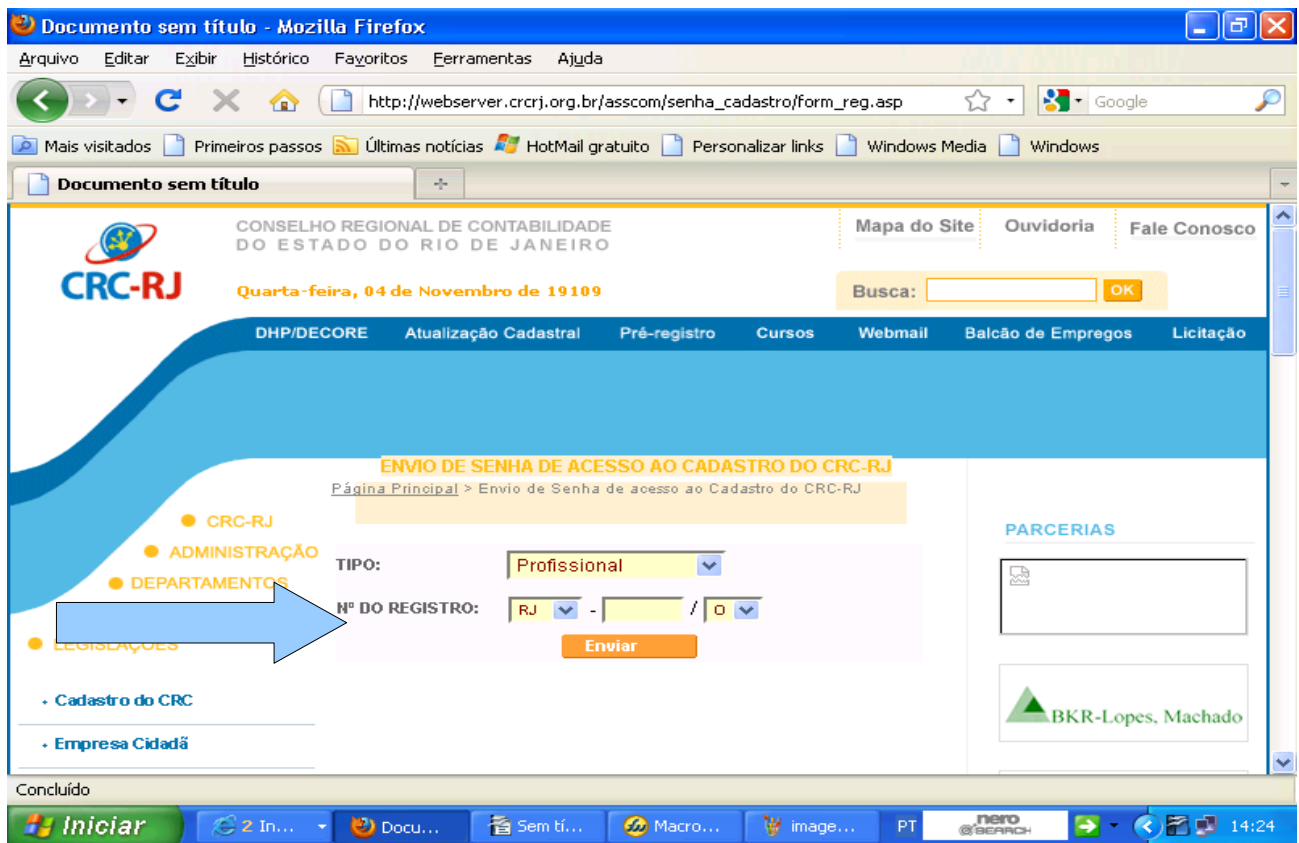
Documento sem título - Mozilla Firefox

Arquivo Editar Exibir Histórico Favoritos Ferramentas Ajuda

http://webserver.crcrj.org.br/asscom/senha_cadastro/form_reg.asp

Google

Mais visitados Primeiros passos Últimas notícias HotMail gratuito Personalizar links Windows Media Windows

Documento sem título

CONSELHO REGIONAL DE CONTABILIDADE
DO ESTADO DO RIO DE JANEIRO

Mapa do Site Ouvidoria Fale Conosco

CRC-RJ

Quarta-feira, 04 de Novembro de 19109

Busca: OK

DHP/DECORE Atualização Cadastral Pré-registro Cursos Webmail Balcão de Empregos Licitação

ENVIO DE SENHA DE ACESSO AO CADASTRO DO CRC-RJ

Página Principal > Envio de Senha de acesso ao Cadastro do CRC-RJ

CRC-RJ
ADMINISTRAÇÃO
DEPARTAMENTOS
LEGISLAÇÕES

TIPO: Profissional

Nº DO REGISTRO: RJ - / O

Enviar

PARCERIAS

BKR-Lopes, Machado

Cadastro do CRC
Empresa Cidadã

Concluído

Iniciar 2 In... Docu... Sem tí... Macro... image... PT nero SEARCH 14:24